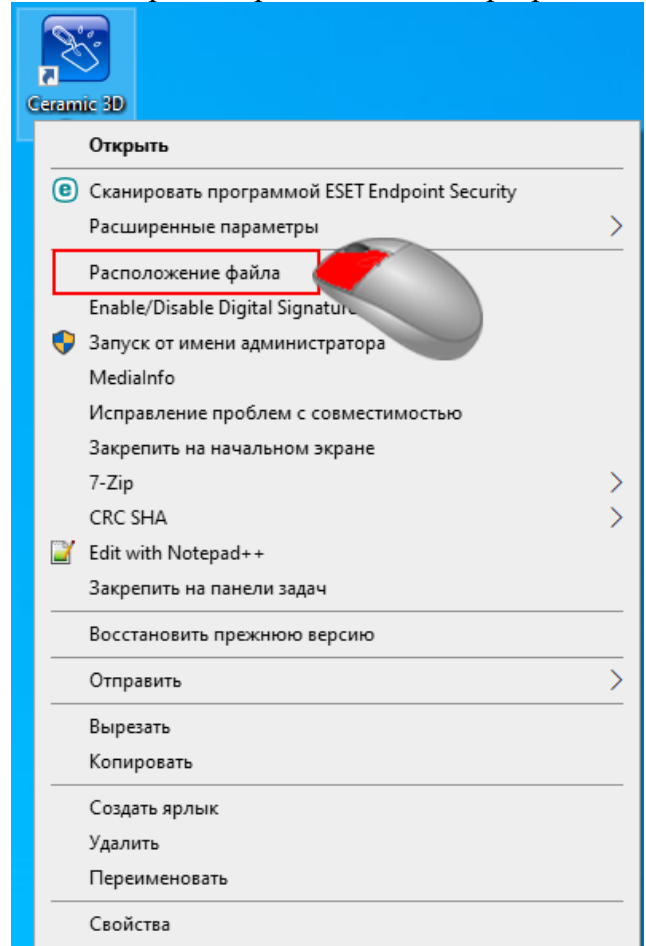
Ceramic 3D

Открыть

Сканировать программой ESET Endpoint Security
Расширенные параметры

Расположение файла
Enable/Disable Digital Signature
Запуск от имени администратора
MediaInfo
Исправление проблем с совместимостью
Закрепить на начальном экране
7-Zip
CRC SHA
Edit with Notepad++
Закрепить на панели задач

Восстановить прежнюю версию

Отправить

Вырезать
Копировать

Создать ярлык
Удалить
Переименовать

Свойства